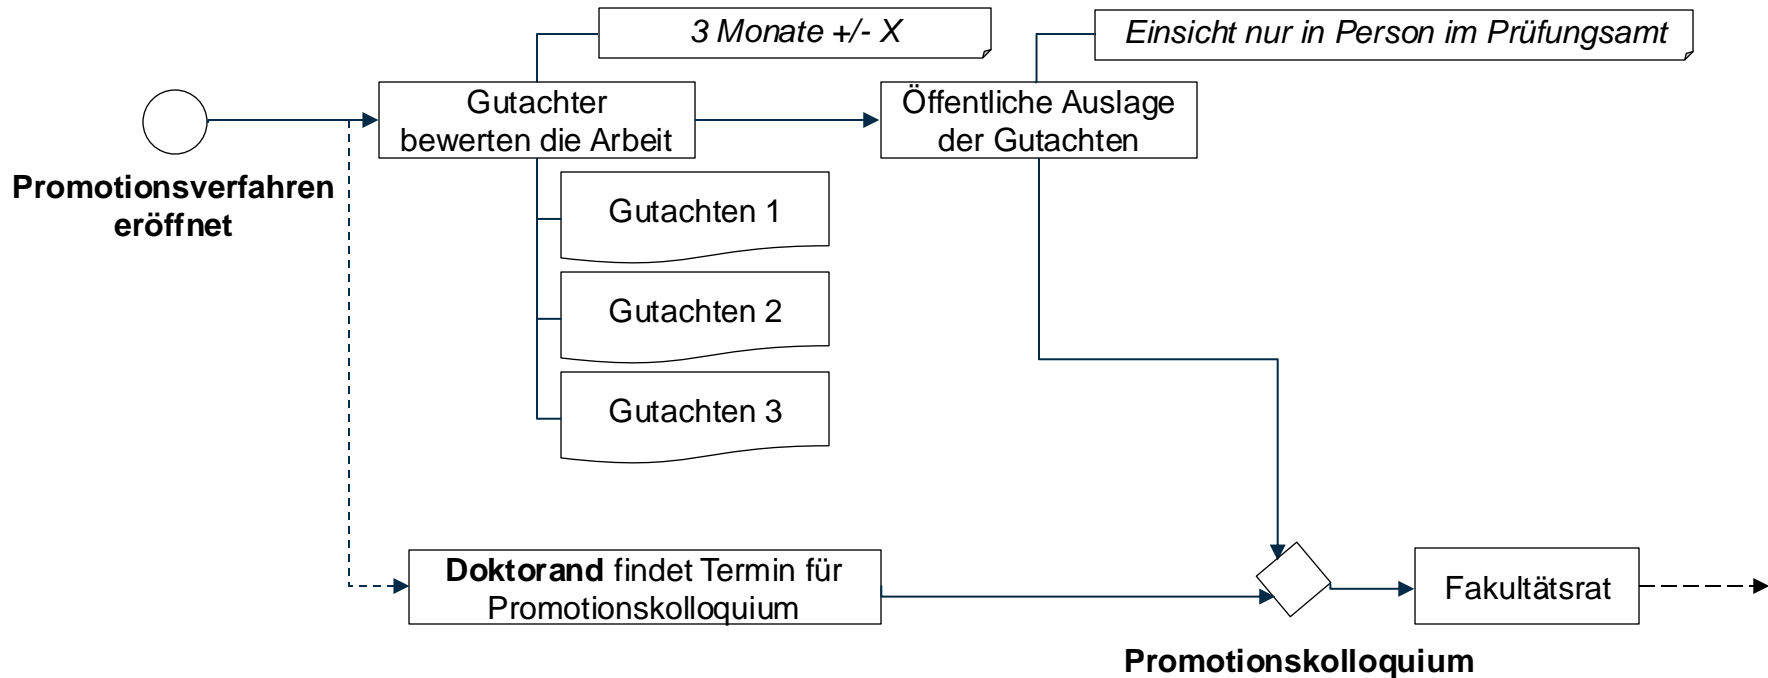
3 Monate +/- X

Einsicht nur in Person im Prüfungsamt

Promotionsverfahren eröffnet

Gutachter bewerten die Arbeit

Öffentliche Auslage der Gutachten

Gutachten 1

Gutachten 2

Gutachten 3

**Doktorand** findet Termin für Promotionskolloquium

Fakultätsrat

Promotionskolloquium